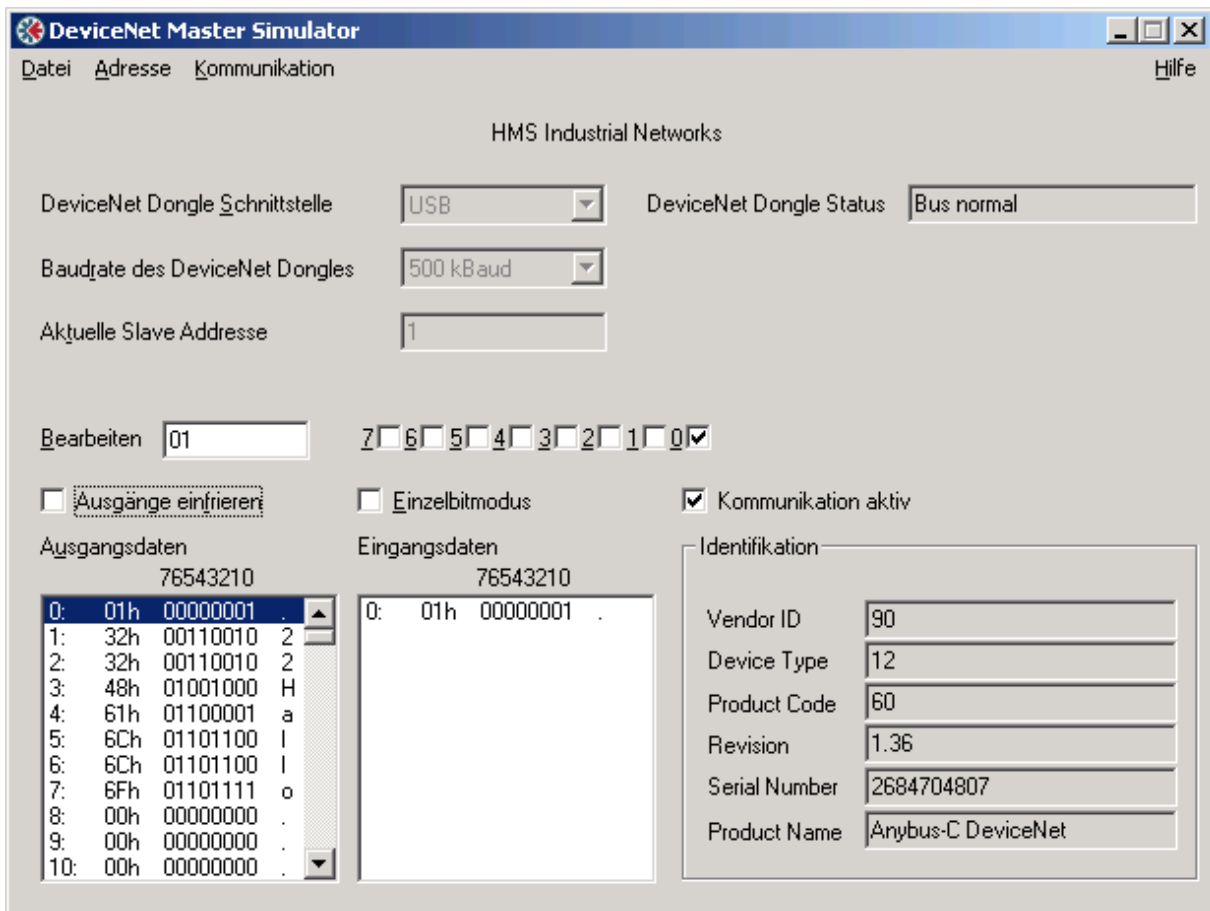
DeviceNet Master Simulator

Datei Adresse Kommunikation Hilfe

HMS Industrial Networks

DeviceNet Dongle Schnittstelle USB

DeviceNet Dongle Status Bus normal

Baudrate des DeviceNet Dongles 500 kBaud

Aktuelle Slave Addresse 1

Bearbeiten 01

7 6 5 4 3 2 1 0

Ausgänge einfrieren

Einzelbitmodus

Kommunikation aktiv

Ausgangsdaten
76543210

| | | | |
|---|---|---|---|
| 0: | 01h | 00000001 | . |
| 1: | 32h | 00110010 | 2 |
| 2: | 32h | 00110010 | 2 |
| 3: | 48h | 01001000 | H |
| 4: | 61h | 01100001 | a |
| 5: | 6Ch | 01101100 | l |
| 6: | 6Ch | 01101100 | l |
| 7: | 6Fh | 01101111 | o |
| 8: | 00h | 00000000 | . |
| 9: | 00h | 00000000 | . |
| 10: | 00h | 00000000 | . |

Eingangsdaten
76543210

| | | | |
|---|---|---|---|
| 0: | 01h | 00000001 | . |

Identifikation

Vendor ID 90
Device Type 12
Product Code 60
Revision 1.36
Serial Number 2684704807
Product Name Anybus-C DeviceNet